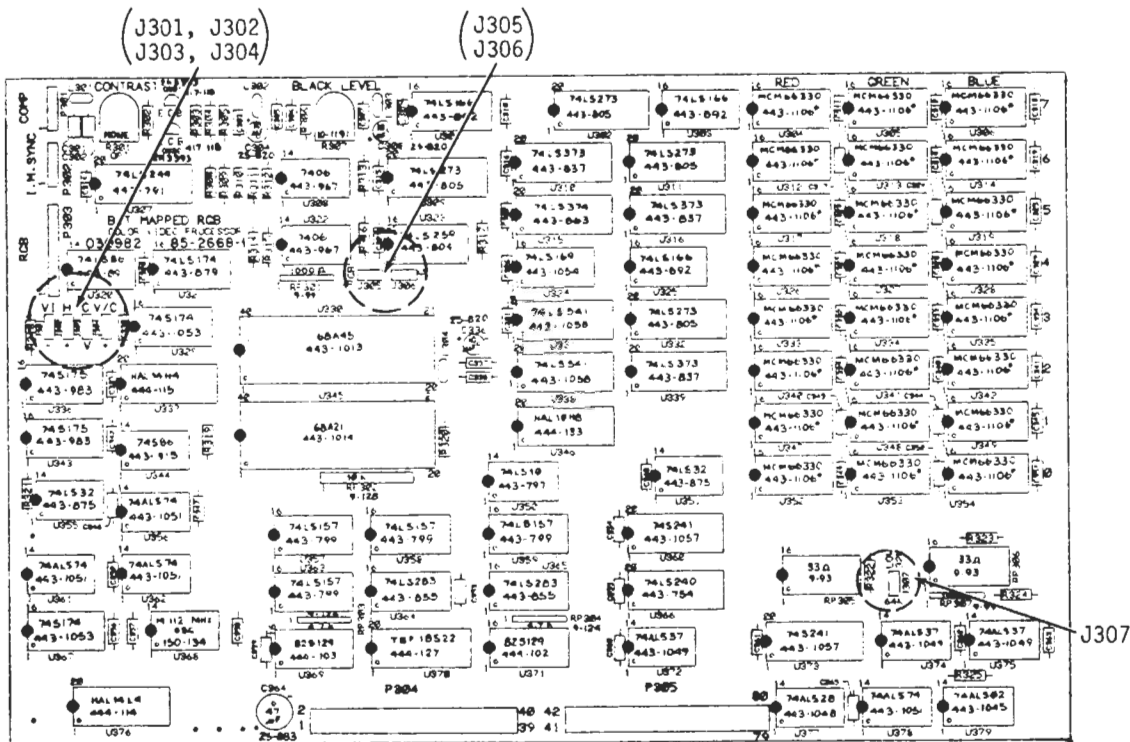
(J301, J302
J303, J304)

(J305
J306)

J307

COMP
I.M. SYNC
RGB
P302
P303
CONTRAST
BLACK LEVEL
BIT MAPPED RGB
COLOR VIDEO PROCESSOR
85-2668-1

RED
GREEN
BLUE

74LS166
443-892
74LS273
443-805
74LS166
443-892
MCM66330
443-1106
74LS244
443-791
7406
443-967
74LS273
443-805
74LS373
443-837
74LS273
443-805
74LS374
443-863
74LS373
443-837
7406
443-967
74LS259
443-804
74LS86
74LS174
443-879
74LS169
443-1054
74LS166
443-892
74S174
443-053
68A45
443-1013
74LS541
443-1058
74LS273
443-805
74S175
443-983
HAL16H4
444-115
74LS541
443-1058
74LS373
443-837
74S175
443-983
74S86
68A21
443-1014
HAL16H8
444-133
74LS32
443-875
74ALS74
443-1051
74LS10
443-797
74LS32
443-875
74LS157
443-799
74LS157
443-799
74LS157
443-799
74LS241
443-1057
74ALS74
443-1051
74ALS74
443-1051
74LS157
443-799
74LS283
443-855
74LS283
443-855
74LS240
443-754
33Ω
9-93
33Ω
9-93
74S174
443-1053
14.112 MHz
150-134
82S129
444-103
TBP18S22
444-127
82S129
444-102
74ALS37
443-1049
74S241
443-1057
74ALS37
443-1049
74ALS37
443-1049
HAL16L8
444-114
P304
P305
74ALS28
443-1048
74ALS74
443-1051
74ALS02
443-1045

7 6 5 4 3 2 1 0
2 1 40 42 39 41 80 79